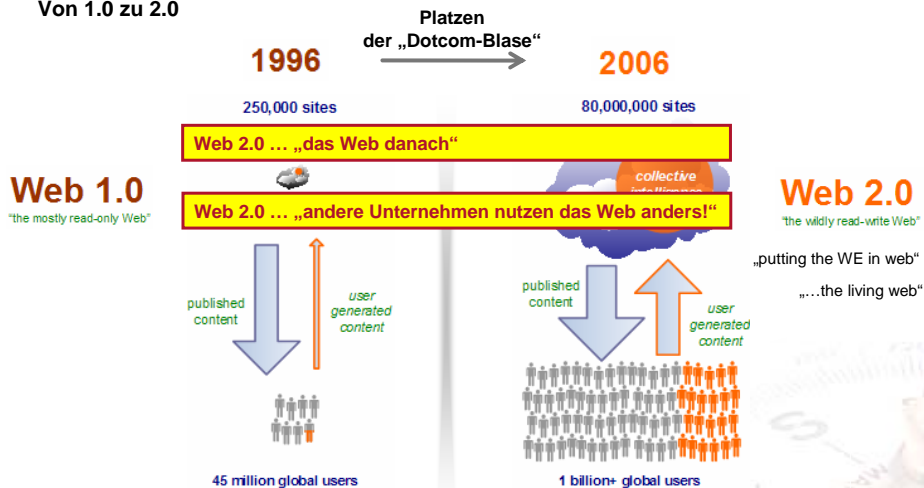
Von 1.0 zu 2.0

Platzen der „Dotcom-Blase“

1996

2006

250,000 sites

80,000,000 sites

Web 2.0 … „das Web danach“

collective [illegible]

Web 1.0
"the mostly read-only Web"

Web 2.0 … „andere Unternehmen nutzen das Web anders!“

Web 2.0
"the wildly read-write Web"

„putting the WE in web“

„…the living web“

published content

user generated content

published content

user generated content

45 million global users

1 billion+ global users